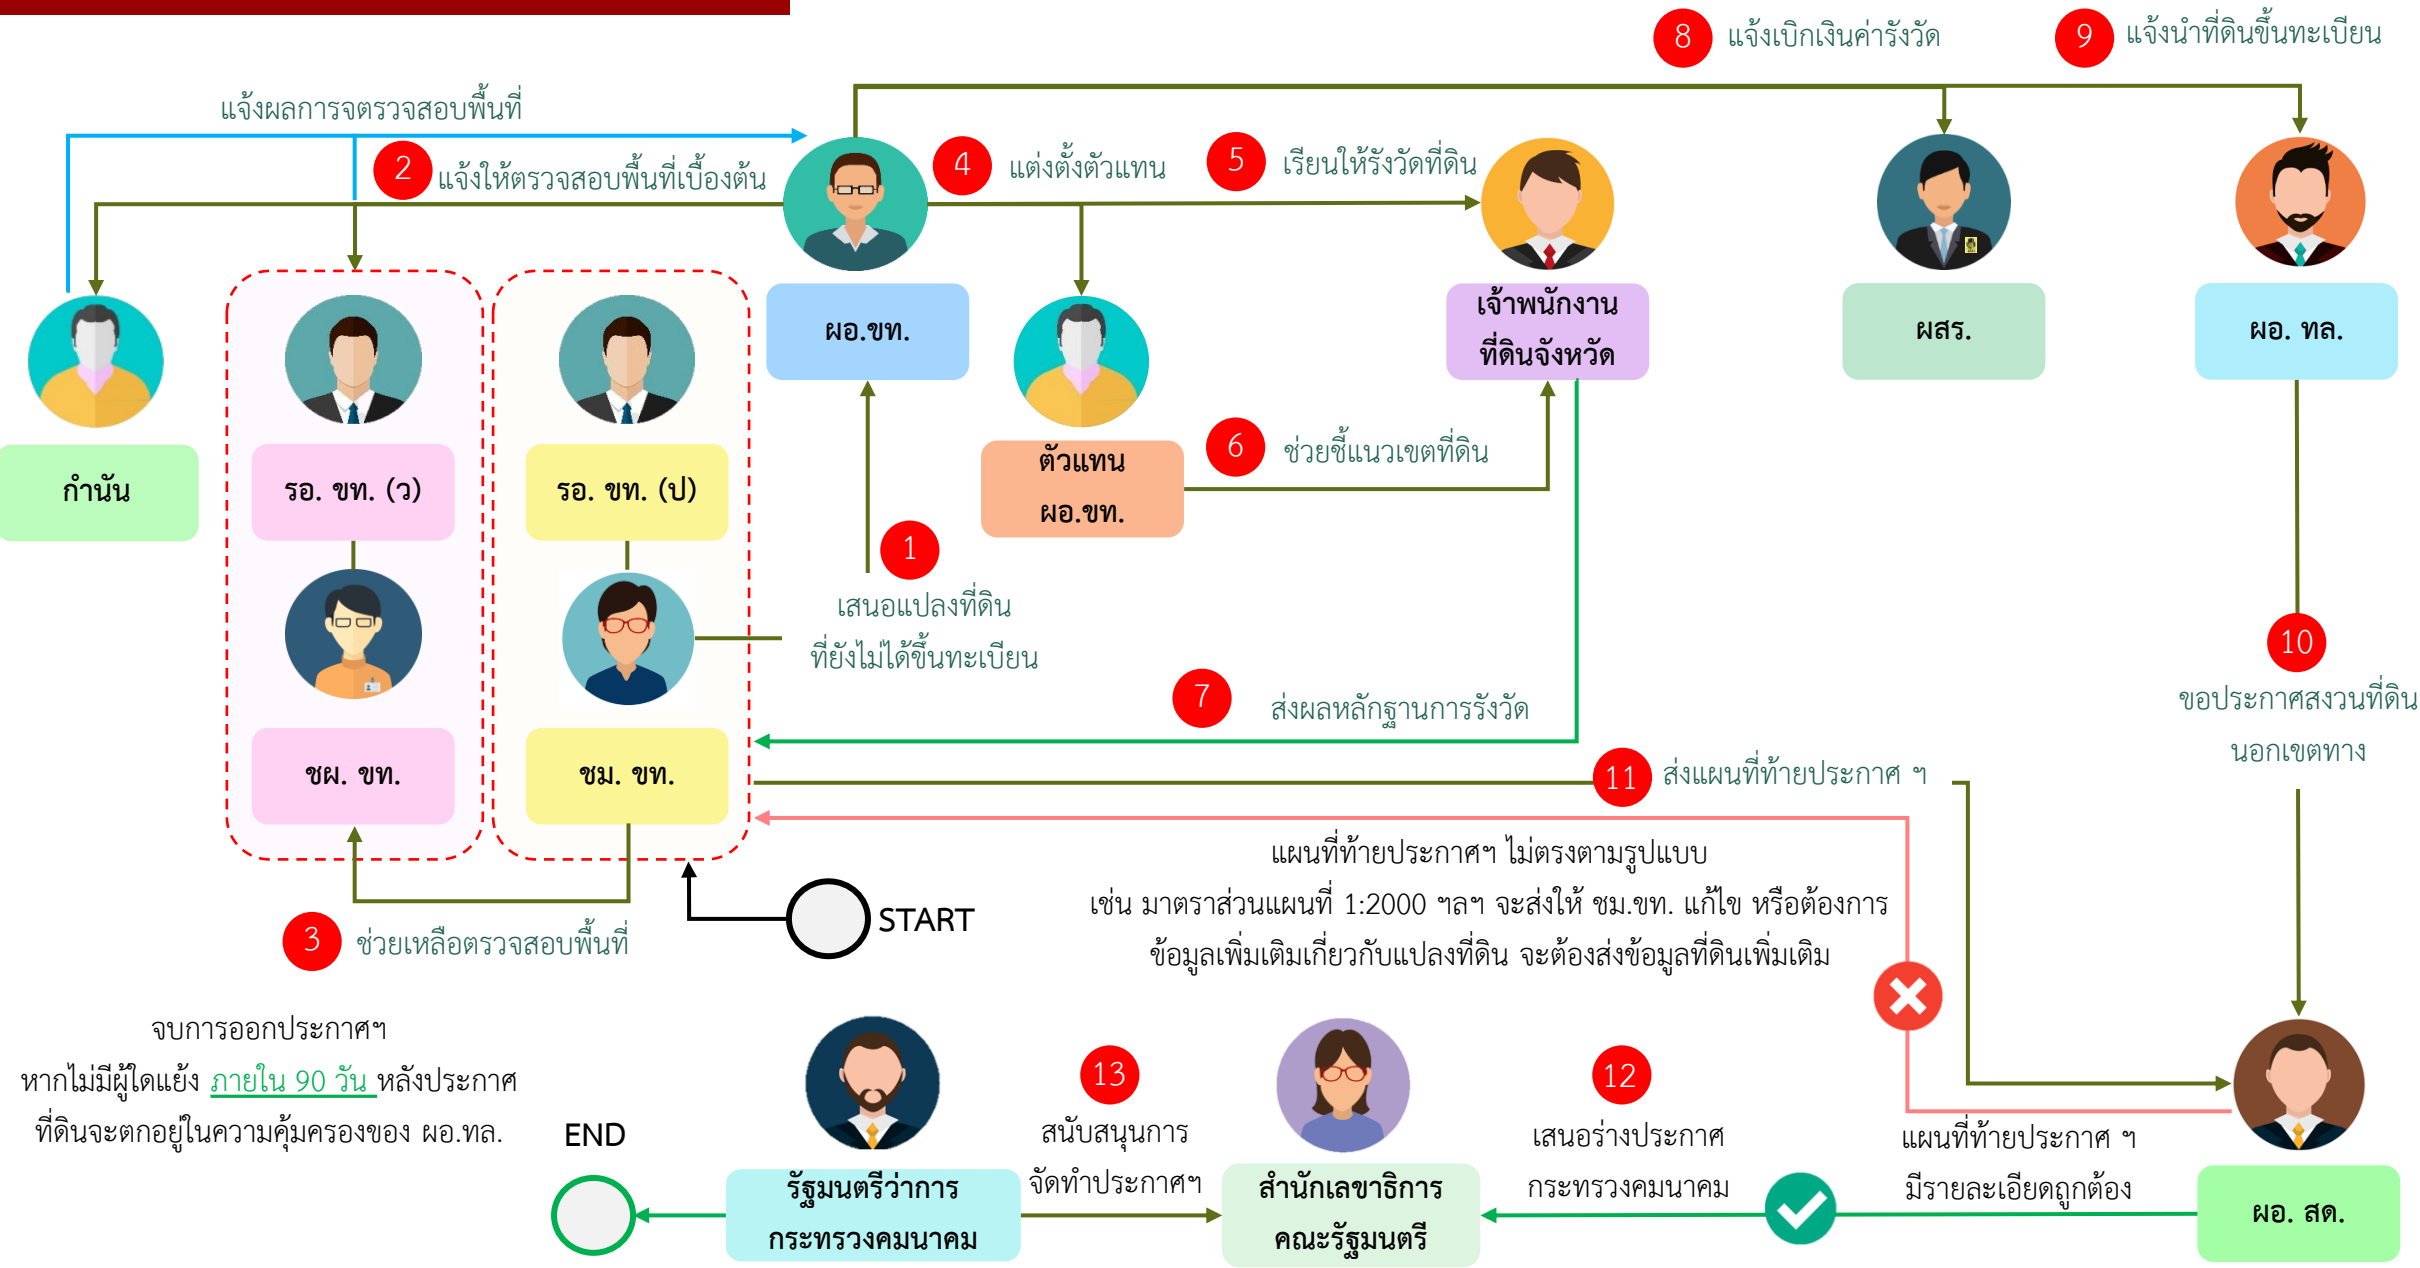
8 แจ้งเบิกเงินค่ารังวัด

9 แจ้งนำที่ดินขึ้นทะเบียน

แจ้งผลการจตรวจสอบพื้นที่

2 แจ้งให้ตรวจสอบพื้นที่เบื้องต้น

4 แต่งตั้งตัวแทน

5 เรียนให้รังวัดที่ดิน

ผอ.ขท.

เจ้าพนักงานที่ดินจังหวัด

ผสร.

ผอ. ทล.

กำนัน

รอ. ขท. (ว)

รอ. ขท. (ป)

ตัวแทน ผอ.ขท.

6 ช่วยชี้แนวเขตที่ดิน

1 เสนอแปลงที่ดินที่ยังไม่ได้ขึ้นทะเบียน

7 ส่งผลหลักฐานการรังวัด

10 ขอประกาศสงวนที่ดินนอกเขตทาง

ชผ. ขท.

ชม. ขท.

11 ส่งแผนที่ท้ายประกาศ ฯ

แผนที่ท้ายประกาศฯ ไม่ตรงตามรูปแบบ เช่น มาตราส่วนแผนที่ 1:2000 ฯลฯ จะส่งให้ ชม.ขท. แก้ไข หรือต้องการข้อมูลเพิ่มเติมเกี่ยวกับแปลงที่ดิน จะต้องส่งข้อมูลที่ดินเพิ่มเติม

3 ช่วยเหลือตรวจสอบพื้นที่

START

จบการออกประกาศฯ หากไม่มีผู้ใดแย้ง ภายใน 90 วัน หลังประกาศ ที่ดินจะตกอยู่ในความคุ้มครองของ ผอ.ทล.

END

13 สนับสนุนการจัดทำประกาศฯ

12 เสนอร่างประกาศกระทรวงคมนาคม

แผนที่ท้ายประกาศ ฯ มีรายละเอียดถูกต้อง

รัฐมนตรีว่าการกระทรวงคมนาคม

สำนักเลขาธิการคณะรัฐมนตรี

ผอ. สด.